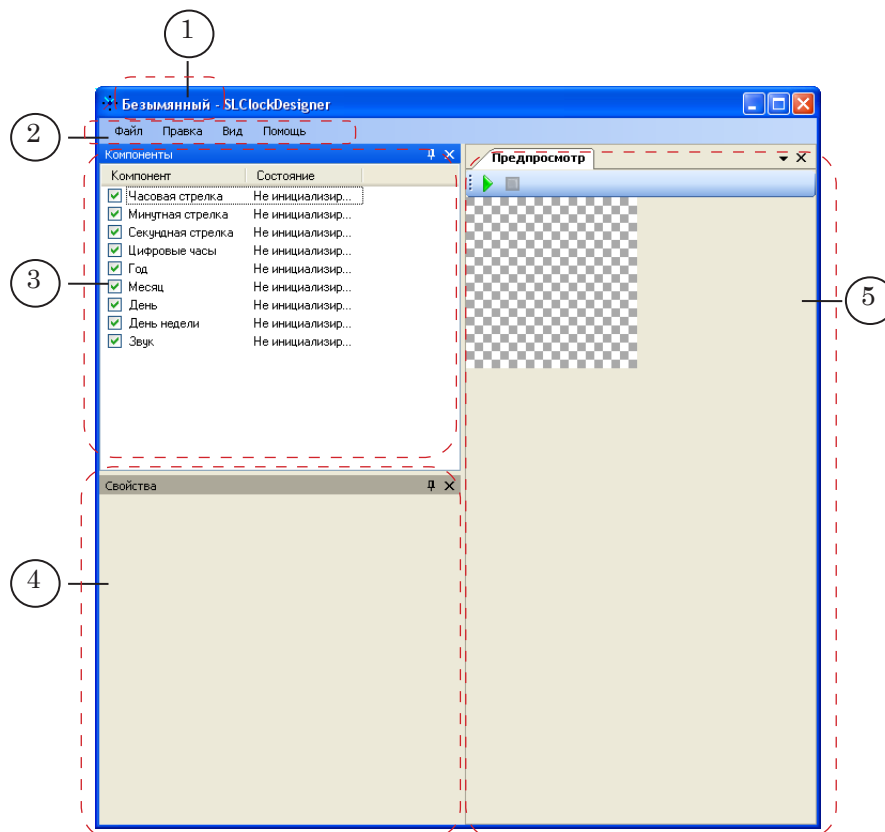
1

Безымянный - SLClockDesigner

2

Файл Правка Вид Помощь

Компоненты

| Компонент | Состояние |
|---|---|
| Часовая стрелка | Не инициализир... |
| Минутная стрелка | Не инициализир... |
| Секундная стрелка | Не инициализир... |
| Цифровые часы | Не инициализир... |
| Год | Не инициализир... |
| Месяц | Не инициализир... |
| День | Не инициализир... |
| День недели | Не инициализир... |
| Звук | Не инициализир... |

3

Предпросмотр

5

Свойства

4